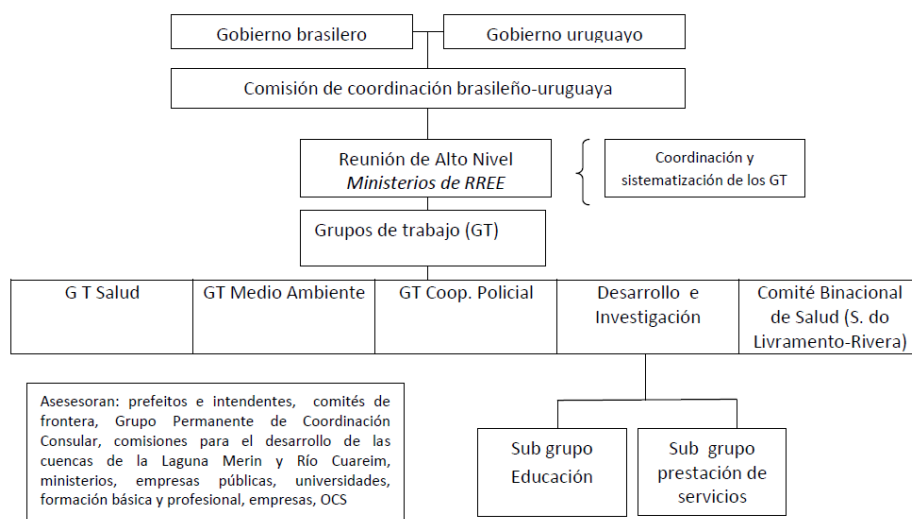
Gobierno brasilero

Gobierno uruguayo

Comisión de coordinación brasileño-uruguaya

Reunión de Alto Nivel
*Ministerios de RREE*

Coordinación y sistematización de los GT

Grupos de trabajo (GT)

G T Salud

GT Medio Ambiente

GT Coop. Policial

Desarrollo e Investigación

Comité Binacional de Salud (S. do Livramento-Rivera)

Asesoran: prefeitos e intendentes, comités de frontera, Grupo Permanente de Coordinación Consular, comisiones para el desarrollo de las cuencas de la Laguna Merin y Río Cuareim, ministerios, empresas públicas, universidades, formación básica y profesional, empresas, OCS

Sub grupo Educación

Sub grupo prestación de servicios